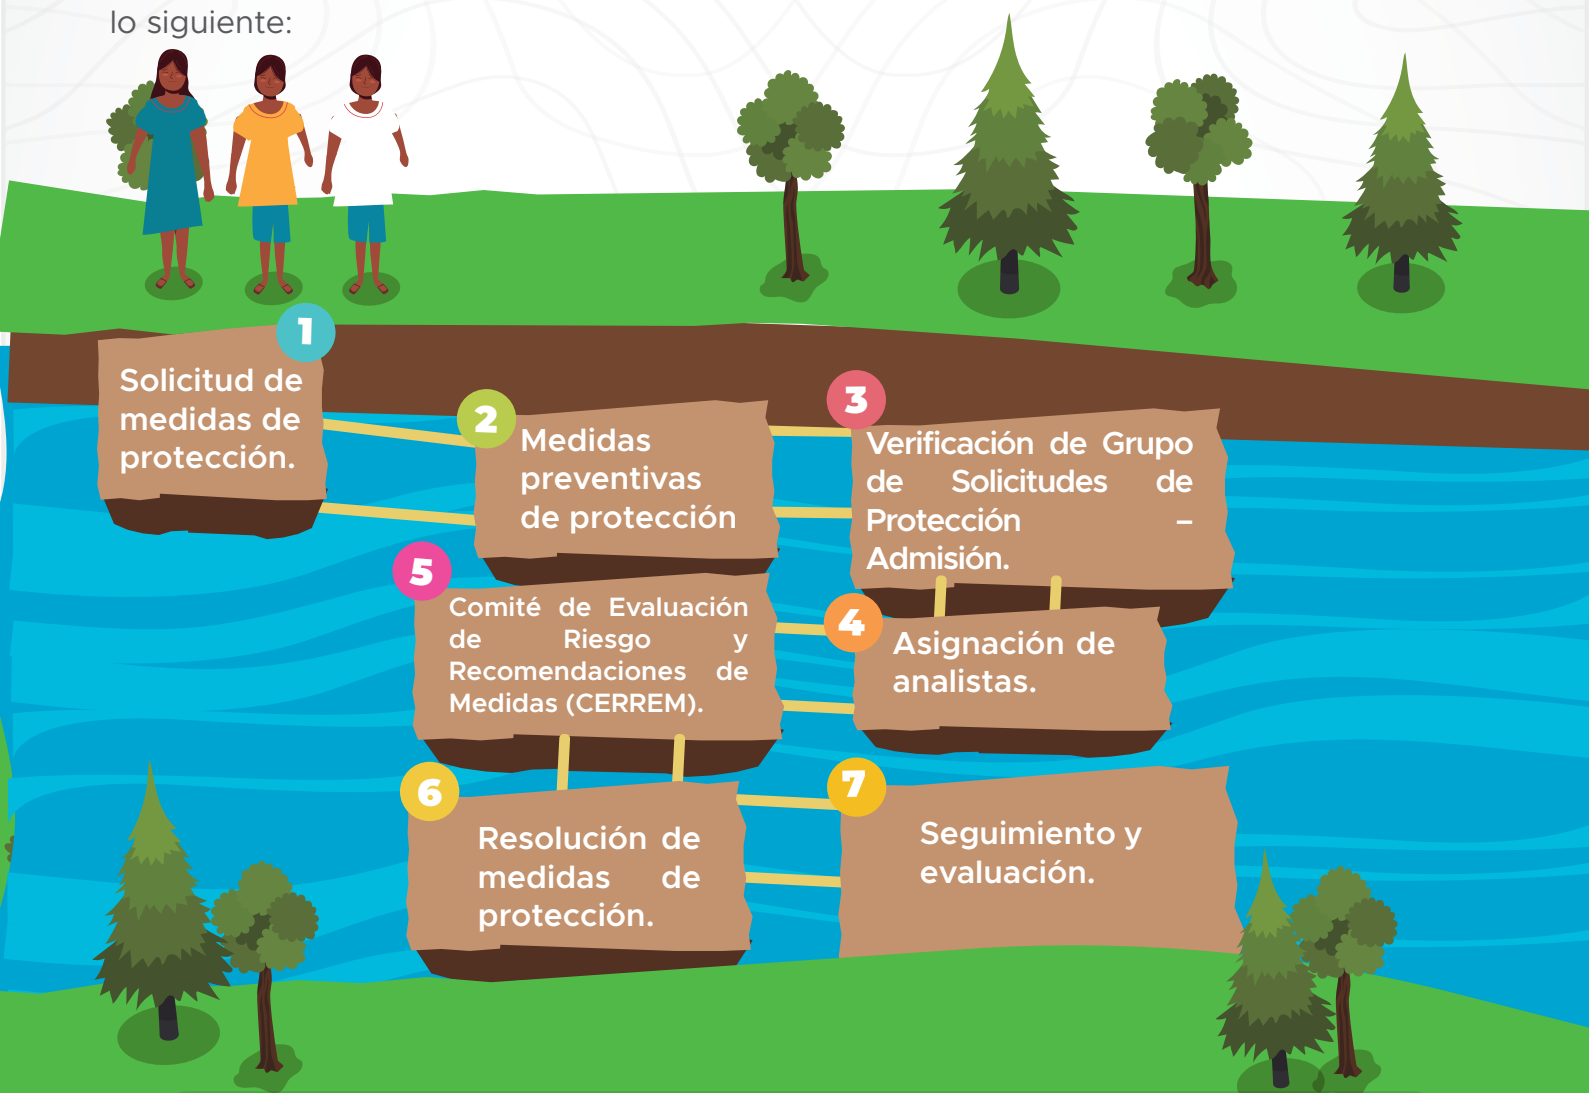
lo siguiente:

1
Solicitud de medidas de protección.

2
Medidas preventivas de protección

3
Verificación de Grupo de Solicitudes de Protección – Admisión.

4
Asignación de analistas.

5
Comité de Evaluación de Riesgo y Recomendaciones de Medidas (CERREM).

6
Resolución de medidas de protección.

7
Seguimiento y evaluación.